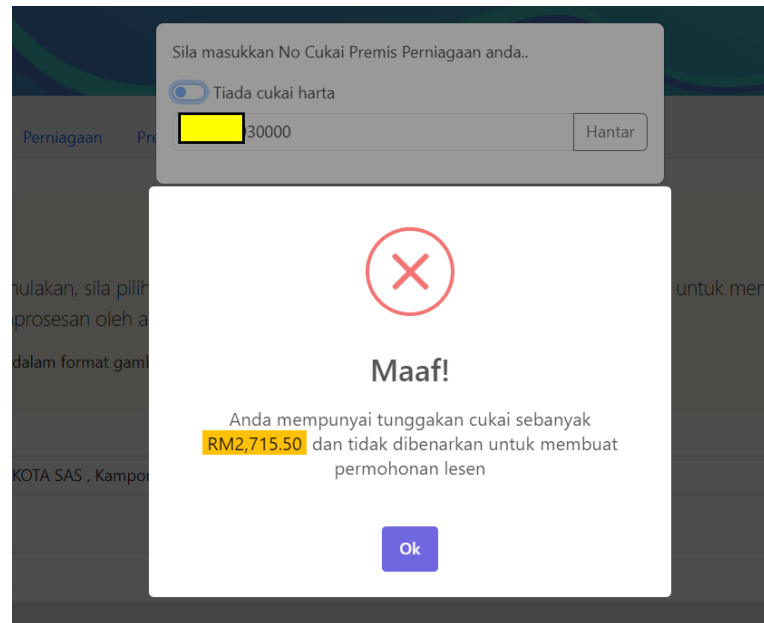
Sila masukkan No Cukai Premis Perniagaan anda..

Tiada cukai harta

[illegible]30000

Hantar

Perniagaan

Pre

nulakan, sila pilih

untuk men

prosesan oleh a

dalam format gamb

KOTA SAS , Kampo

Maaf!

Anda mempunyai tunggakan cukai sebanyak RM2,715.50 dan tidak dibenarkan untuk membuat permohonan lesen

Ok